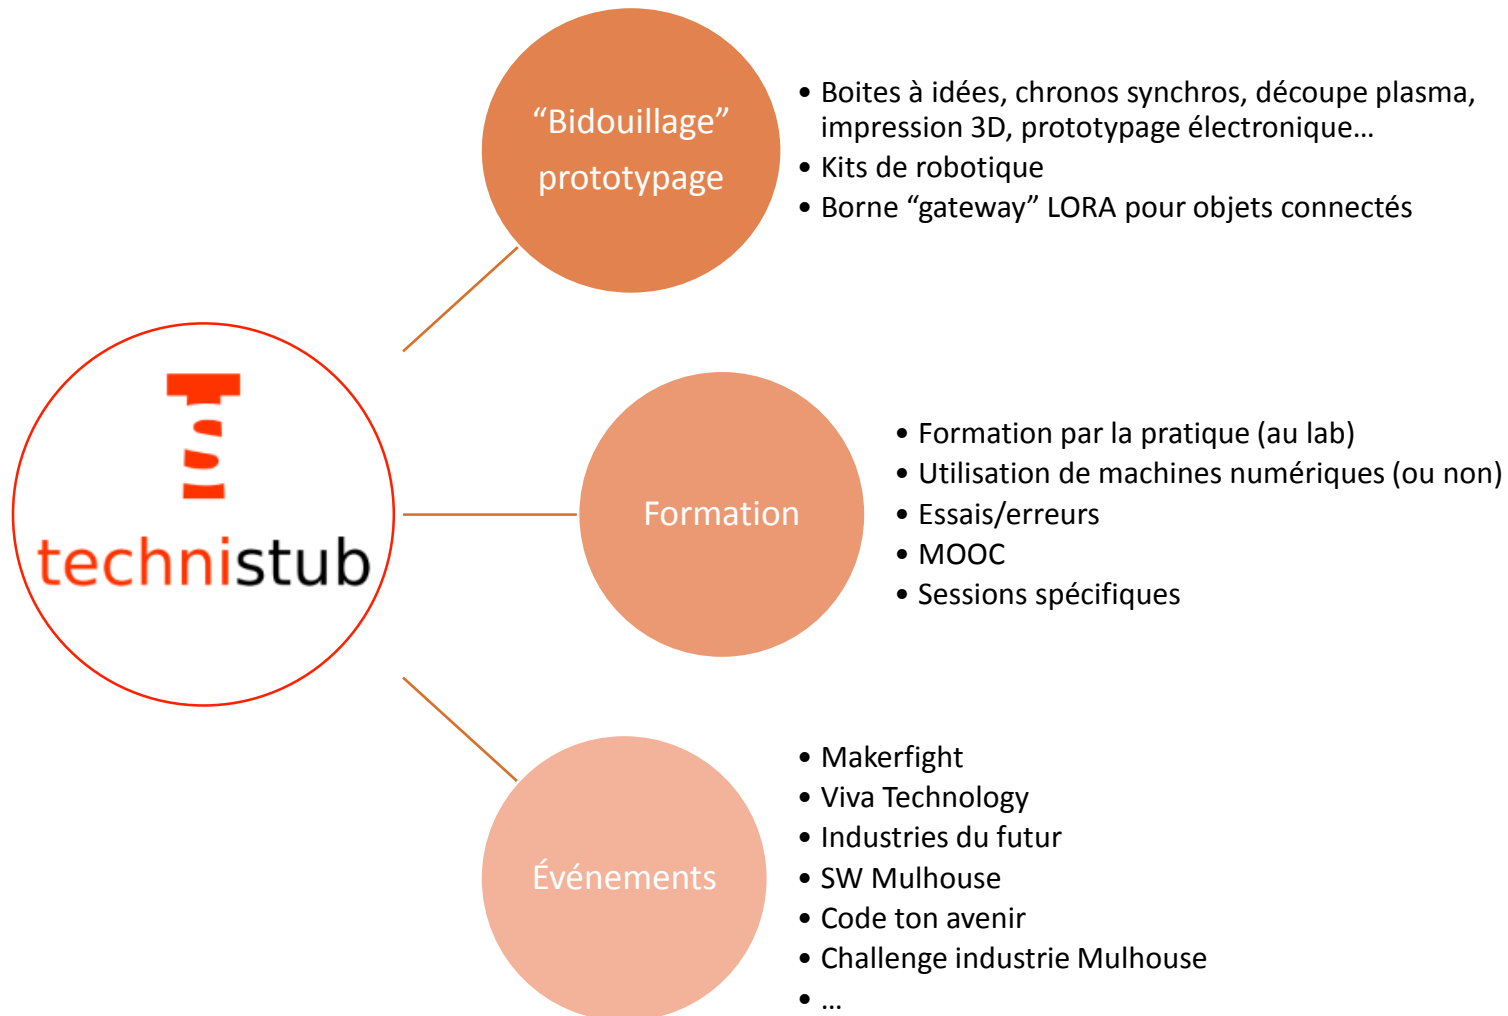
technistub

“Bidouillage” prototypage

• Boites à idées, chronos synchros, découpe plasma, impression 3D, prototypage électronique…
• Kits de robotique
• Borne “gateway” LORA pour objets connectés

Formation

• Formation par la pratique (au lab)
• Utilisation de machines numériques (ou non)
• Essais/erreurs
• MOOC
• Sessions spécifiques

Événements

• Makerfight
• Viva Technology
• Industries du futur
• SW Mulhouse
• Code ton avenir
• Challenge industrie Mulhouse
• …